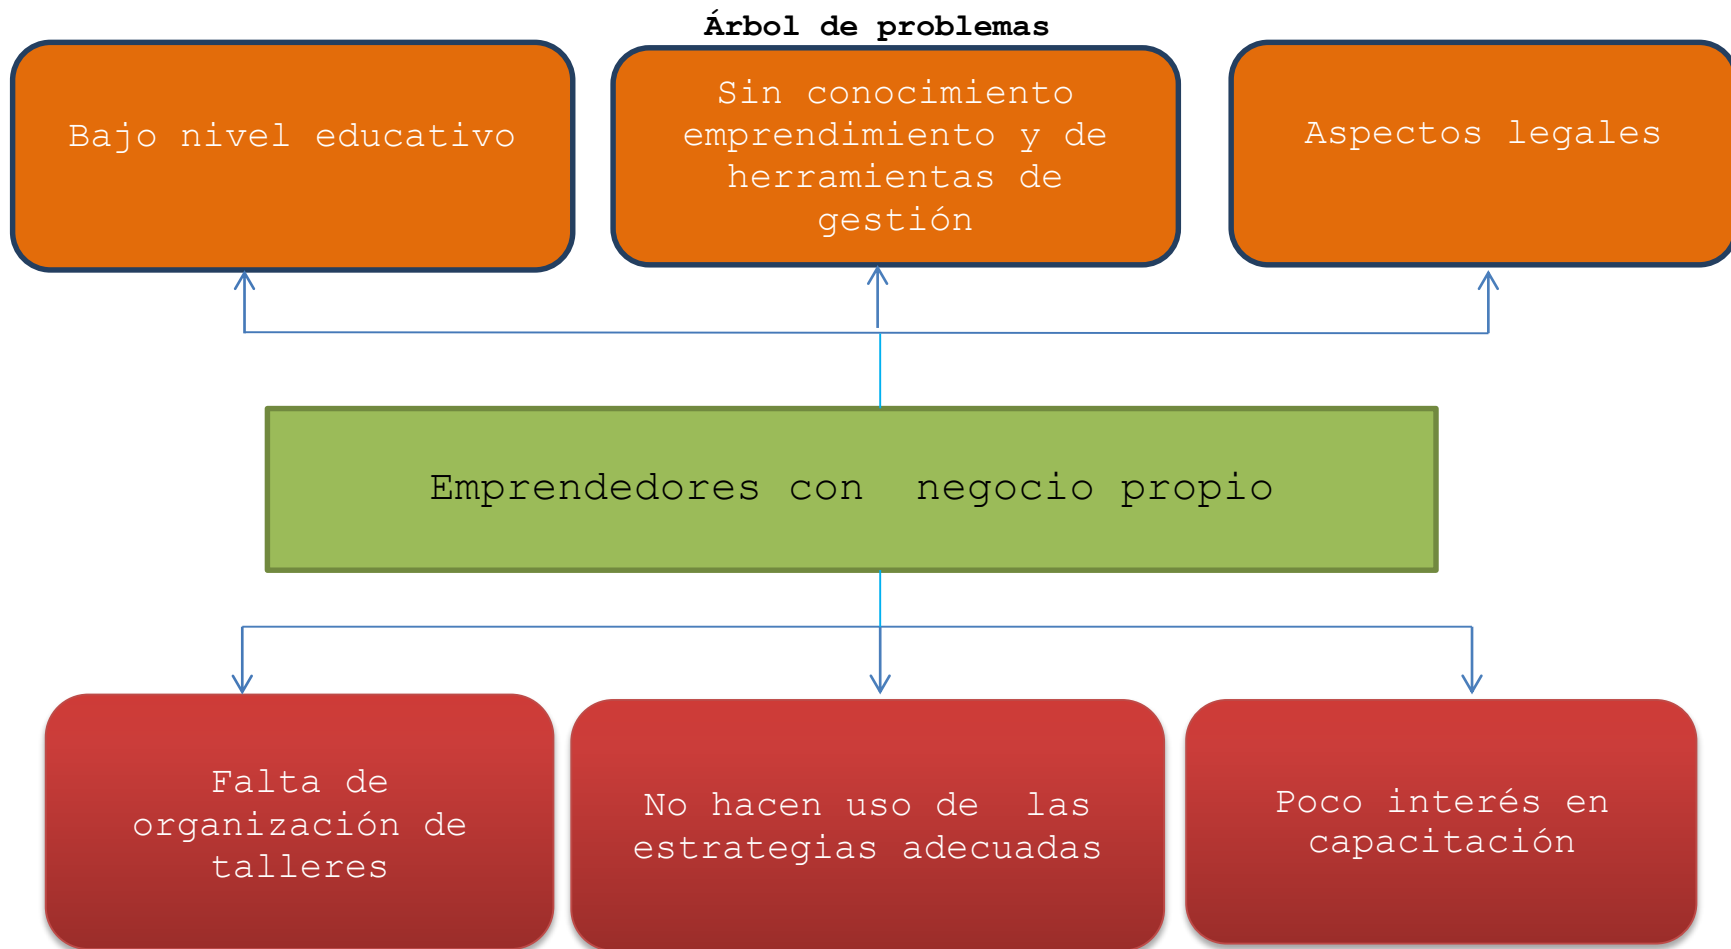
Árbol de problemas

Bajo nivel educativo

Sin conocimiento emprendimiento y de herramientas de gestión

Aspectos legales

Emprendedores con negocio propio

Falta de organización de talleres

No hacen uso de las estrategias adecuadas

Poco interés en capacitación